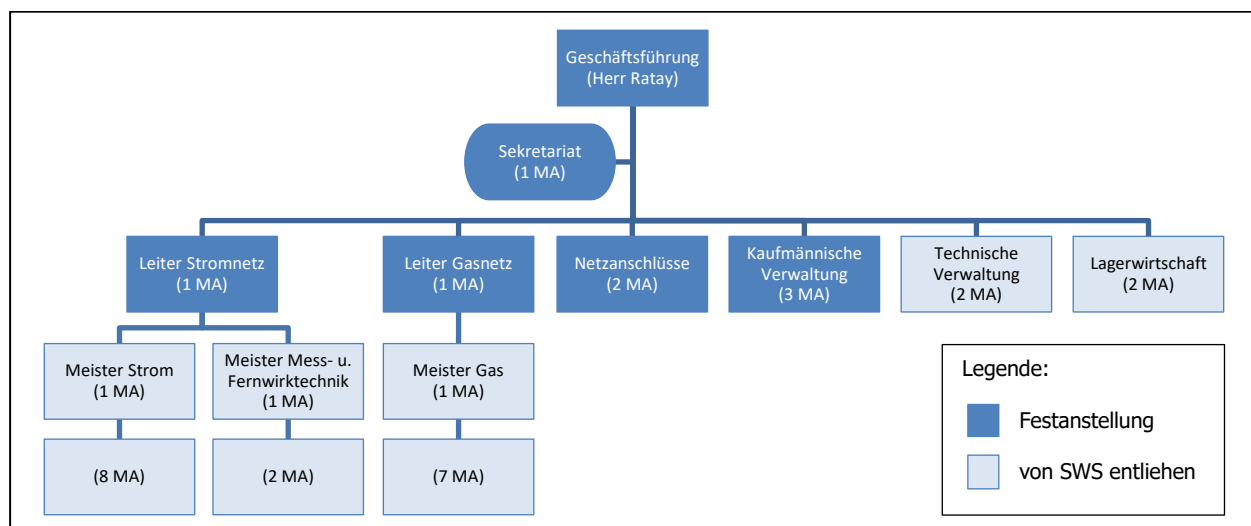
Geschäftsführung
(Herr Ratay)

Sekretariat
(1 MA)

Leiter Stromnetz
(1 MA)

Leiter Gasnetz
(1 MA)

Netzanschlüsse
(2 MA)

Kaufmännische Verwaltung
(3 MA)

Technische Verwaltung
(2 MA)

Lagerwirtschaft
(2 MA)

Meister Strom
(1 MA)

Meister Mess- u. Fernwirktechnik
(1 MA)

Meister Gas
(1 MA)

(8 MA)

(2 MA)

(7 MA)

Legende:

Festanstellung

von SWS entliehen